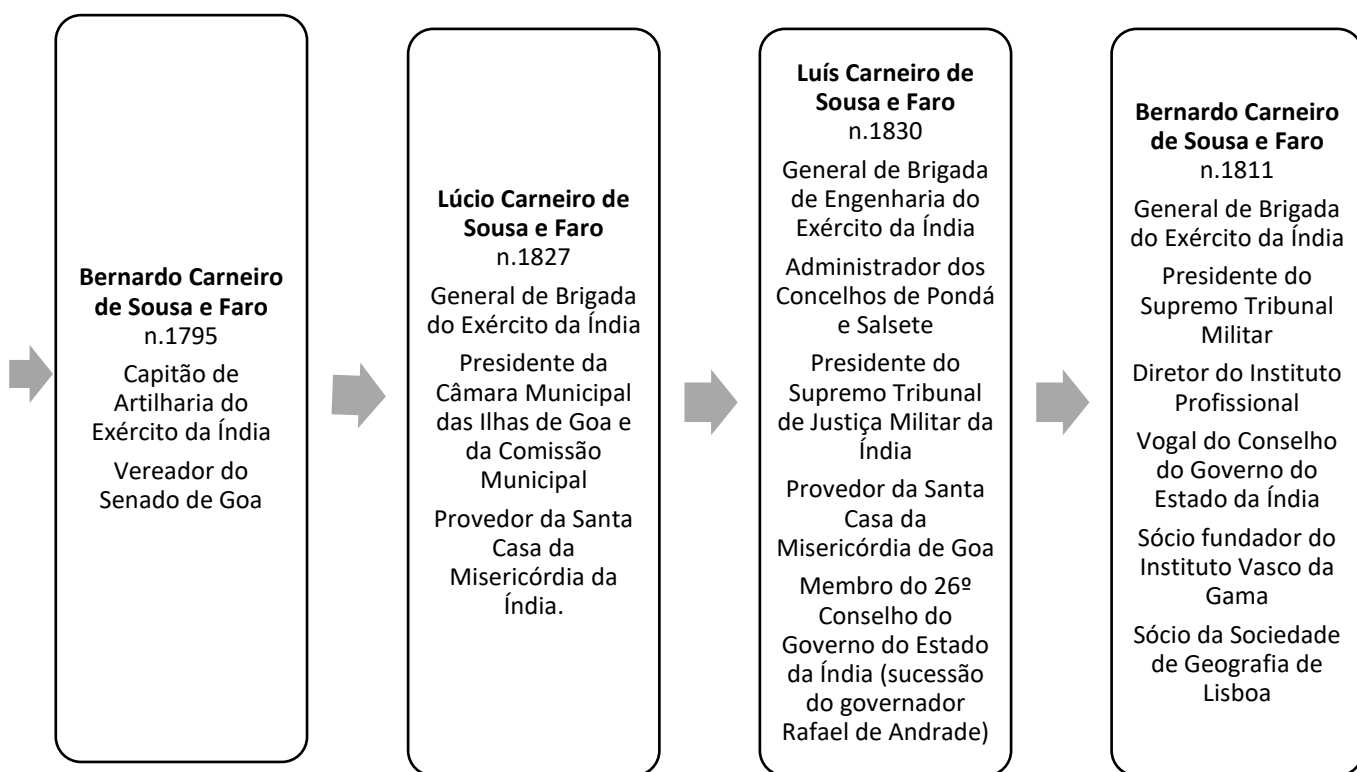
**Bernardo Carneiro de Sousa e Faro**
n.1795

Capitão de Artilharia do Exército da Índia

Vereador do Senado de Goa

**Lúcio Carneiro de Sousa e Faro**
n.1827

General de Brigada do Exército da Índia

Presidente da Câmara Municipal das Ilhas de Goa e da Comissão Municipal

Provedor da Santa Casa da Misericórdia da Índia.

**Luís Carneiro de Sousa e Faro**
n.1830

General de Brigada de Engenharia do Exército da Índia

Administrador dos Concelhos de Pondá e Salsete

Presidente do Supremo Tribunal de Justiça Militar da Índia

Provedor da Santa Casa da Misericórdia de Goa

Membro do 26º Conselho do Governo do Estado da Índia (sucessão do governador Rafael de Andrade)

**Bernardo Carneiro de Sousa e Faro**
n.1811

General de Brigada do Exército da Índia

Presidente do Supremo Tribunal Militar

Diretor do Instituto Profissional

Vogal do Conselho do Governo do Estado da Índia

Sócio fundador do Instituto Vasco da Gama

Sócio da Sociedade de Geografia de Lisboa